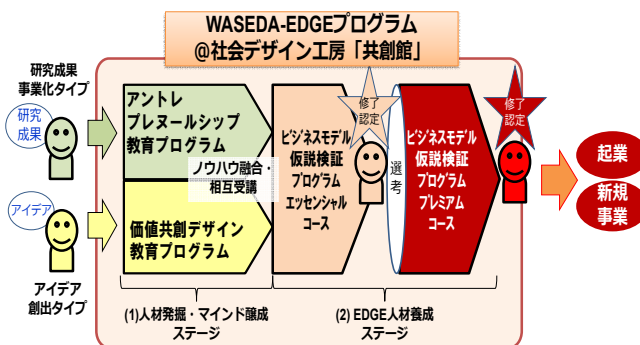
WASEDA-EDGEプログラム
@社会デザイン工房「共創館」

研究成果事業化タイプ

研究成果

アイデア

アイデア創出タイプ

アントレプレヌールシップ教育プログラム

ノウハウ融合・相互受講

価値共創デザイン教育プログラム

修了認定

ビジネスモデル仮説検証プログラムエッセンシャルコース

選考

ビジネスモデル仮説検証プログラムプレミアムコース

修了認定

起業

新規事業

(1)人材発掘・マインド醸成ステージ

(2) EDGE人材養成ステージ